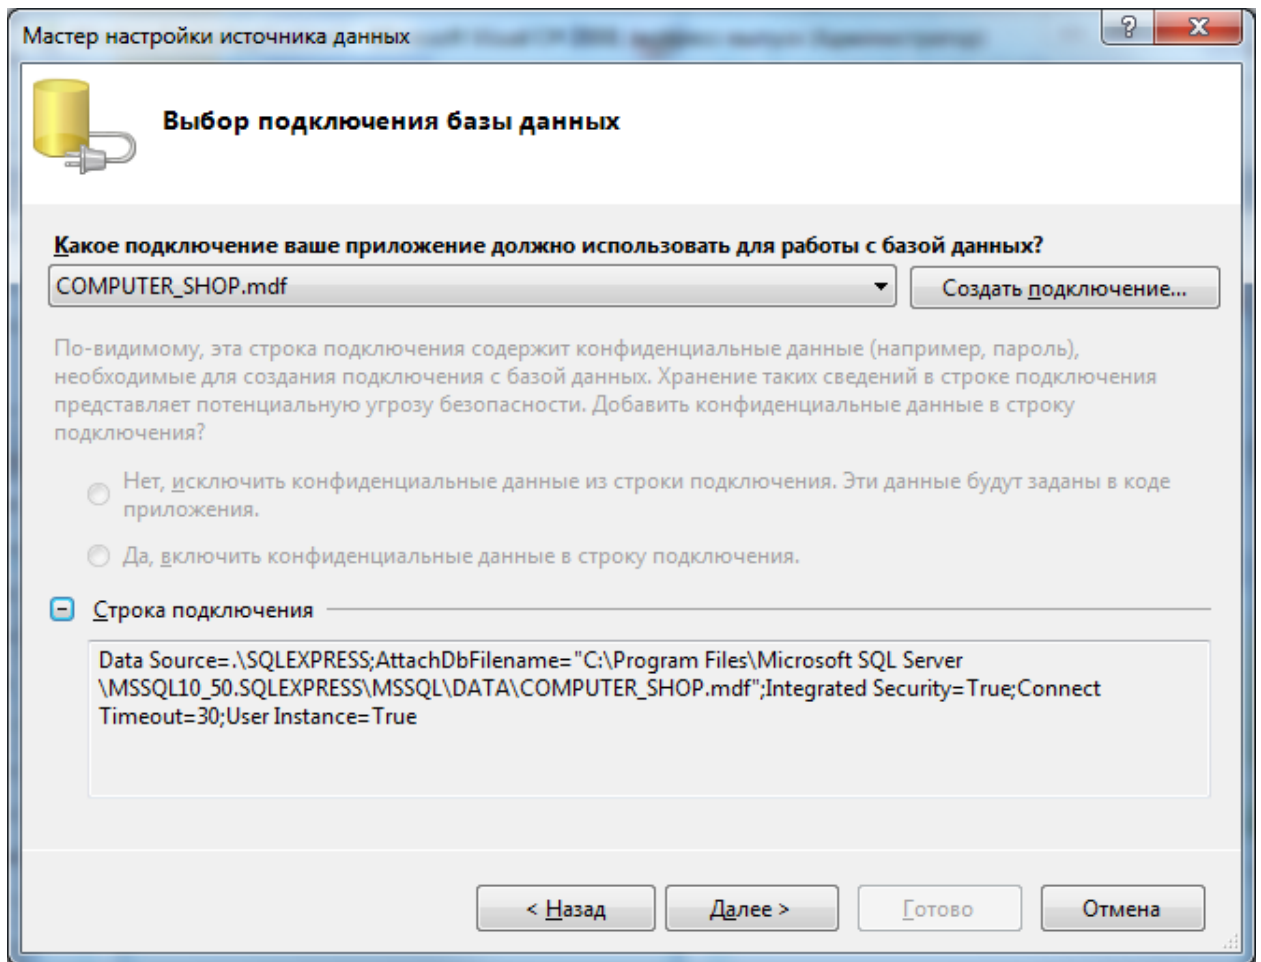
Мастер настройки источника данных

?

X

Выбор подключения базы данных

Какое подключение ваше приложение должно использовать для работы с базой данных?

COMPUTER_SHOP.mdf

Создать подключение...

По-видимому, эта строка подключения содержит конфиденциальные данные (например, пароль), необходимые для создания подключения с базой данных. Хранение таких сведений в строке подключения представляет потенциальную угрозу безопасности. Добавить конфиденциальные данные в строку подключения?

Нет, исключить конфиденциальные данные из строки подключения. Эти данные будут заданы в коде приложения.

Да, включить конфиденциальные данные в строку подключения.

Строка подключения

Data Source=.\SQLEXPRESS;AttachDbFilename="C:\Program Files\Microsoft SQL Server \MSSQL10_50.SQLEXPRESS\MSSQL\DATA\COMPUTER_SHOP.mdf";Integrated Security=True;Connect Timeout=30;User Instance=True

< Назад

Далее >

Готово

Отмена